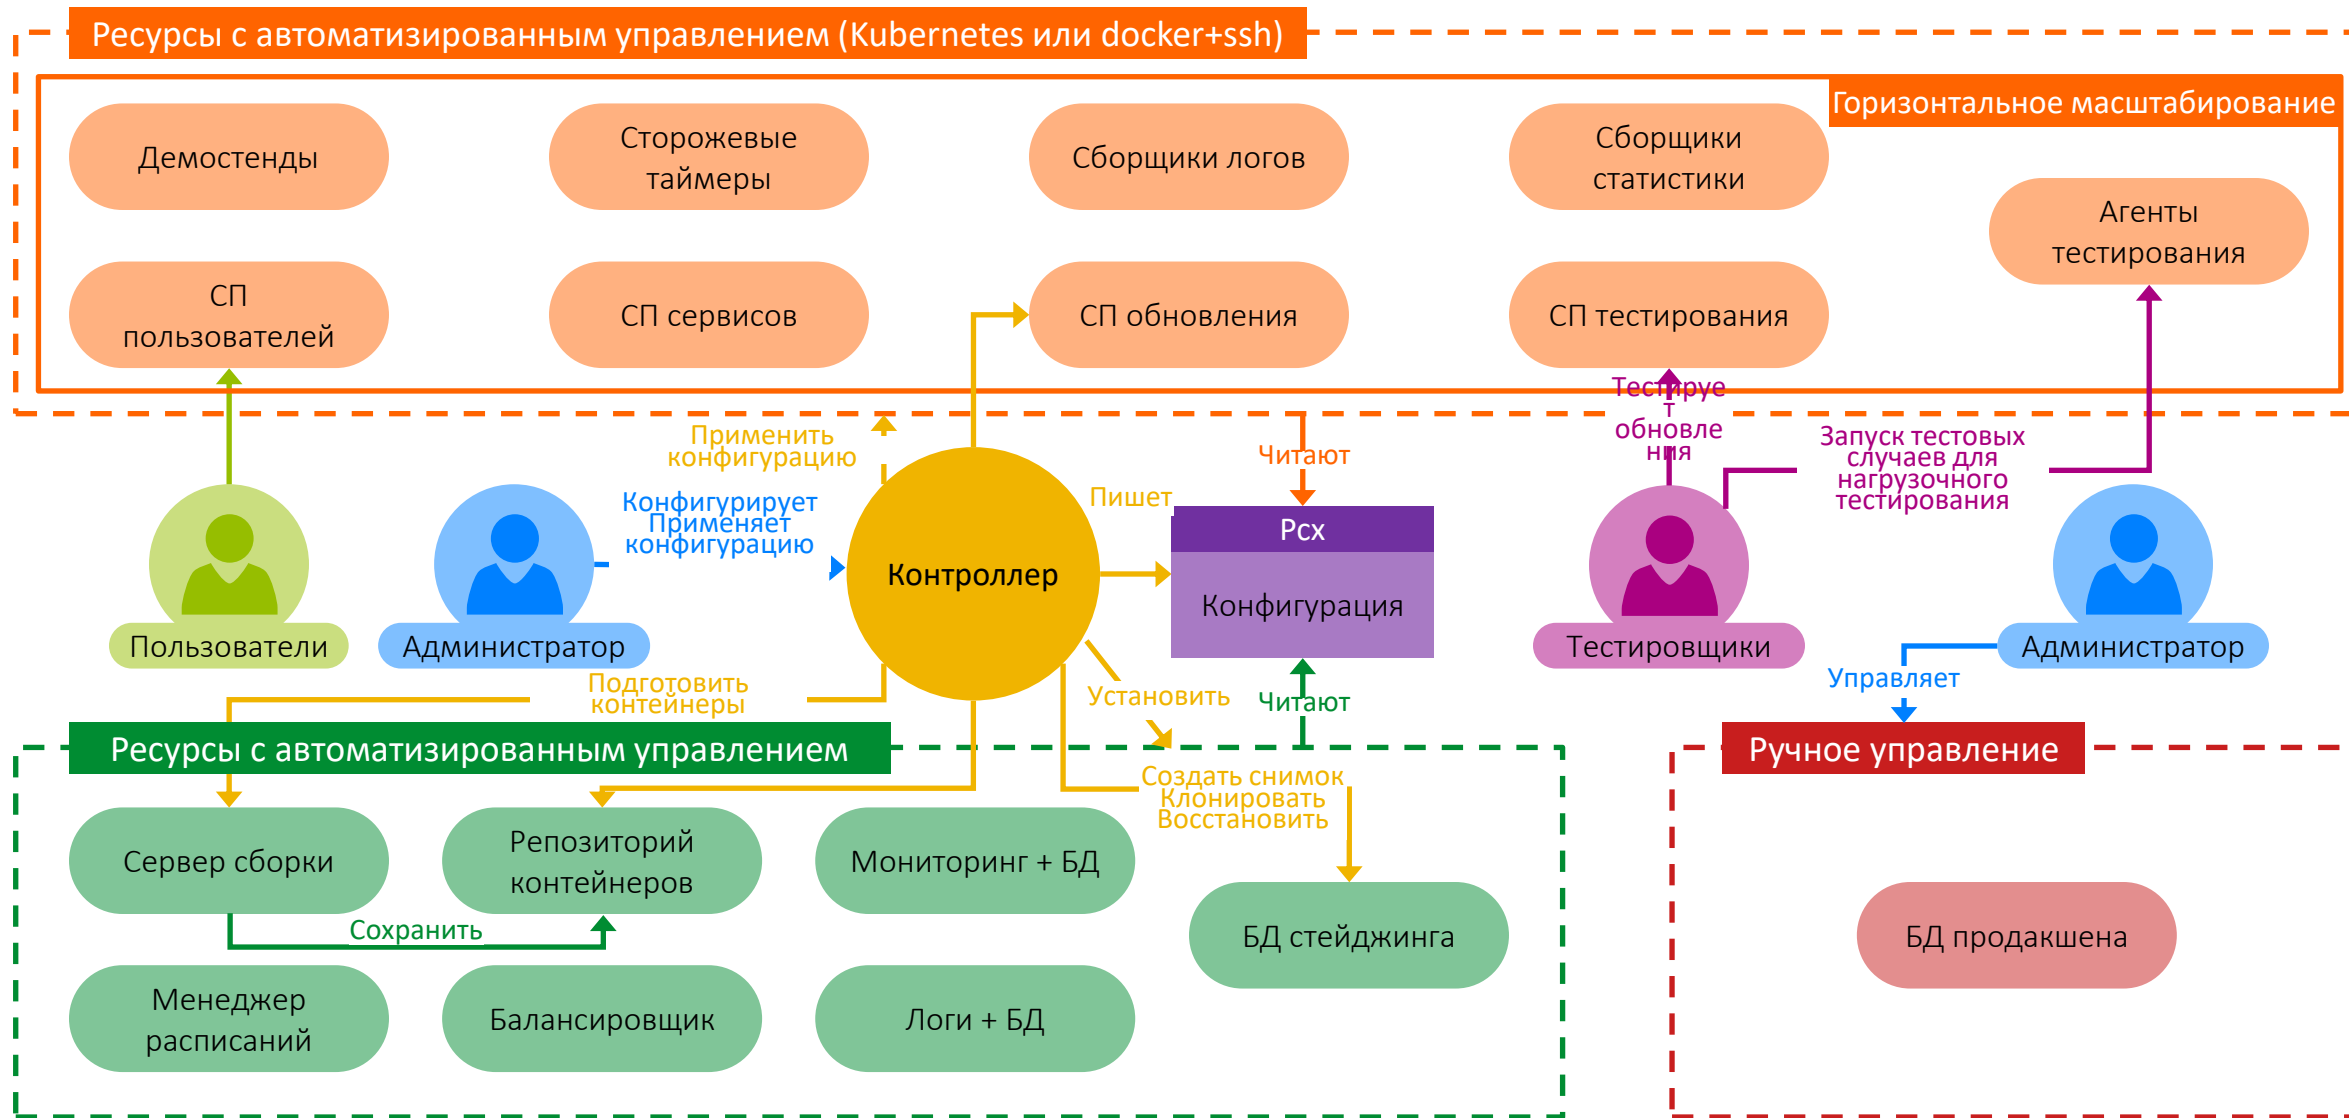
Ресурсы с автоматизированным управлением (Kubernetes или docker+ssh)

Горизонтальное масштабирование

Демостенды

Сторожевые таймеры

Сборщики логов

Сборщики статистики

Агенты тестирования

СП пользователей

СП сервисов

СП обновления

СП тестирования

Тестирует обновления

Запуск тестовых случаев для нагрузочного тестирования

Применить конфигурацию

Конфигурирует
Применяет конфигурацию

Пишет

Читают

Рсх

Конфигурация

Контроллер

Пользователи

Администратор

Тестировщики

Администратор

Управляет

Подготовить контейнеры

Установить

Читают

Ресурсы с автоматизированным управлением

Ручное управление

Создать снимок
Клонировать
Восстановить

Сервер сборки

Репозиторий контейнеров

Мониторинг + БД

БД стейджинга

БД продакшена

Сохранить

Менеджер расписаний

Балансировщик

Логи + БД